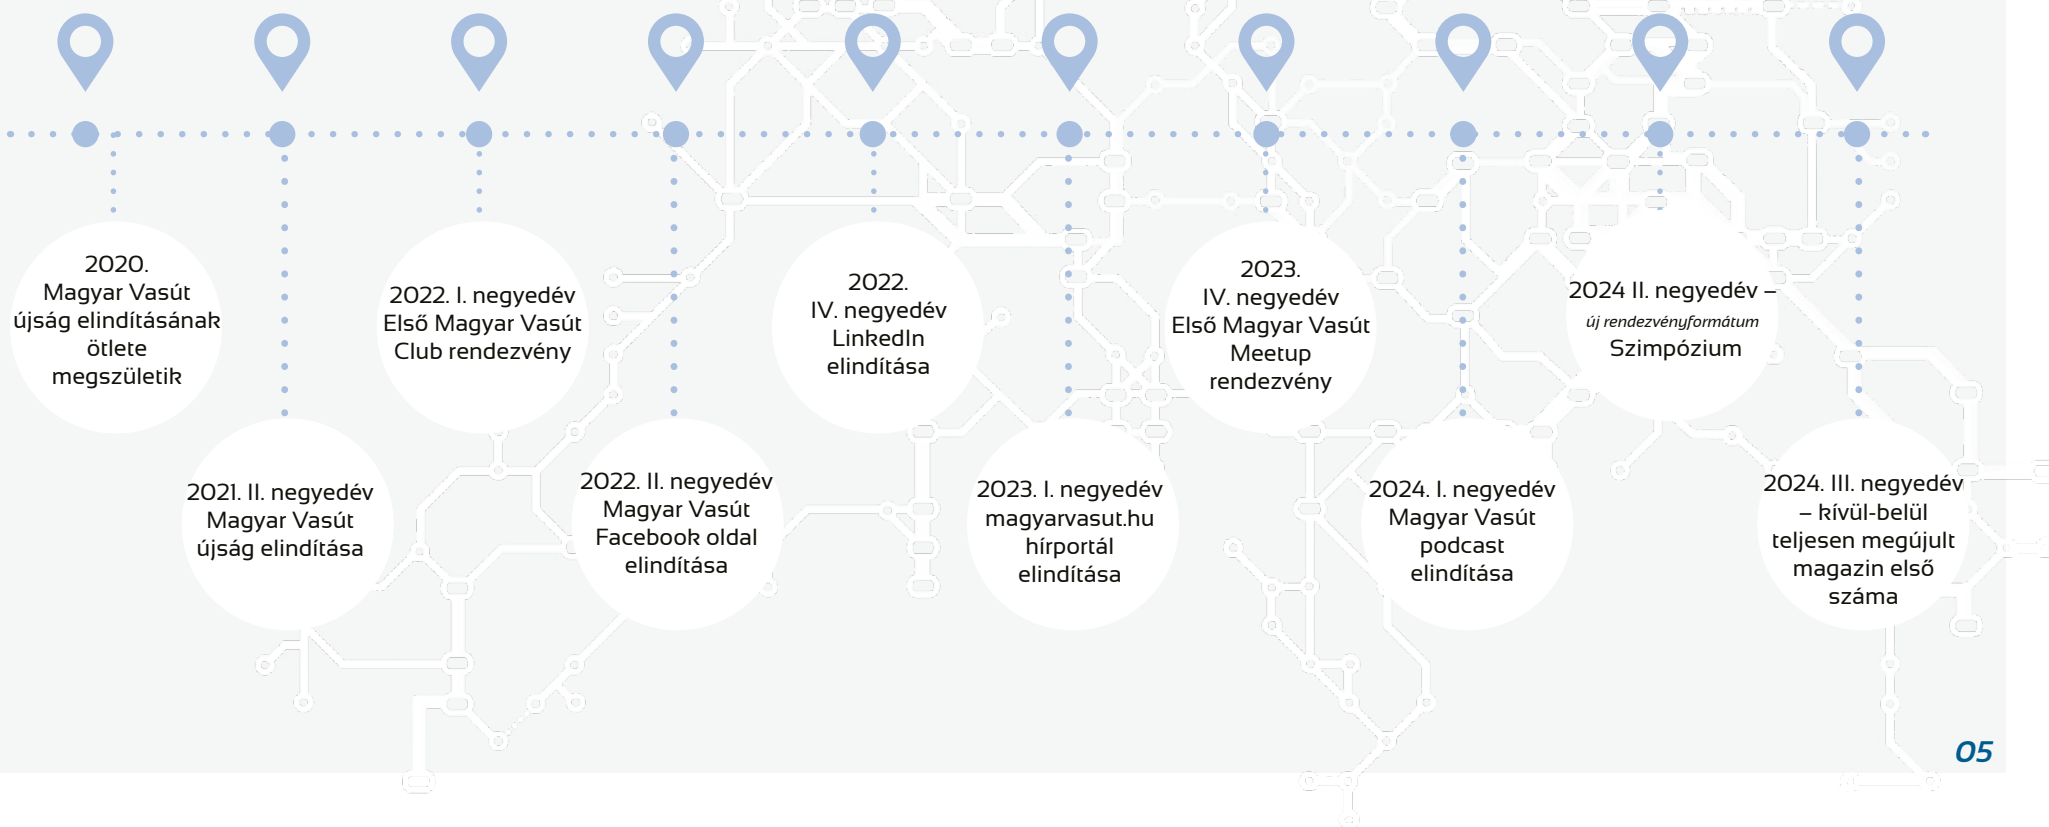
2020.
Magyar Vasút
újság elindításának
ötlete
megszületik

2021. II. negyedév
Magyar Vasút
újság elindítása

2022. I. negyedév
Első Magyar Vasút
Club rendezvény

2022. II. negyedév
Magyar Vasút
Facebook oldal
elindítása

2022.
IV. negyedév
LinkedIn
elindítása

2023. I. negyedév
magyarvasut.hu
hírportál
elindítása

2023.
IV. negyedév
Első Magyar Vasút
Meetup
rendezvény

2024. I. negyedév
Magyar Vasút
podcast
elindítása

2024 II. negyedév –
új rendezvényformátum
Szimpózium

2024. III. negyedév
– kívül-belül
teljesen megújult
magazin első
száma

05